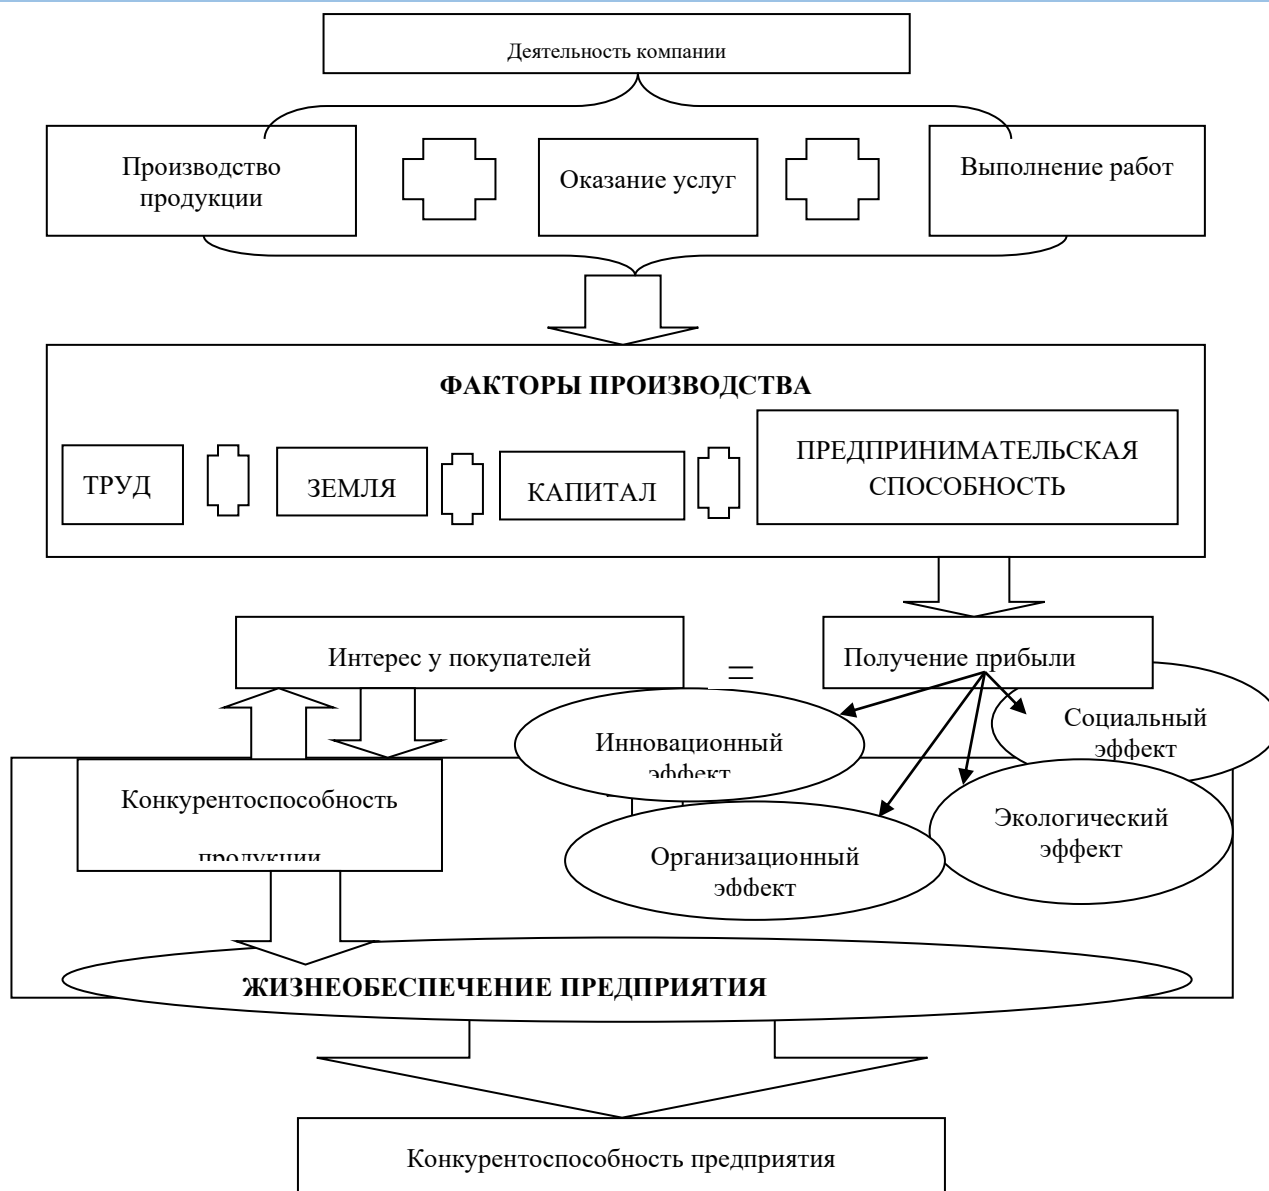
Деятельность компании

Производство продукции

Оказание услуг

Выполнение работ

ФАКТОРЫ ПРОИЗВОДСТВА

ТРУД

ЗЕМЛЯ

КАПИТАЛ

ПРЕДПРИНИМАТЕЛЬСКАЯ СПОСОБНОСТЬ

Интерес у покупателей

=

Получение прибыли

Инновационный эффект

Социальный эффект

Конкурентоспособность продукции

Экологический эффект

Организационный эффект

ЖИЗНЕОБЕСПЕЧЕНИЕ ПРЕДПРИЯТИЯ

Конкурентоспособность предприятия